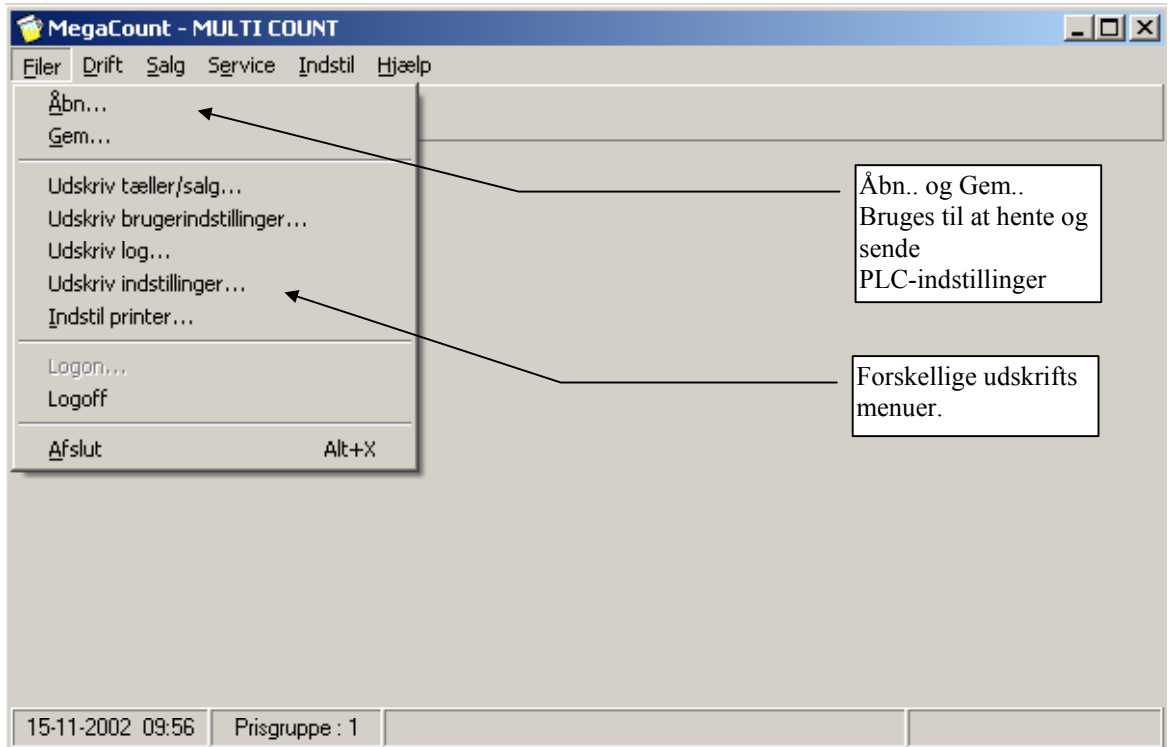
MegaCount - MULTI COUNT

Filer Drift Salg Service Indstil Hjælp

Åbn...
Gem...

Udskriv tæller/salg...
Udskriv brugerindstillinger...
Udskriv log...
Udskriv indstillinger...
Indstil printer...

Logon...
Logoff

Afslut Alt+X

Åbn.. og Gem.. Bruges til at hente og sende PLC-indstillinger

Forskellige udskrifts menuer.

15-11-2002 09:56 | Prisgruppe : 1